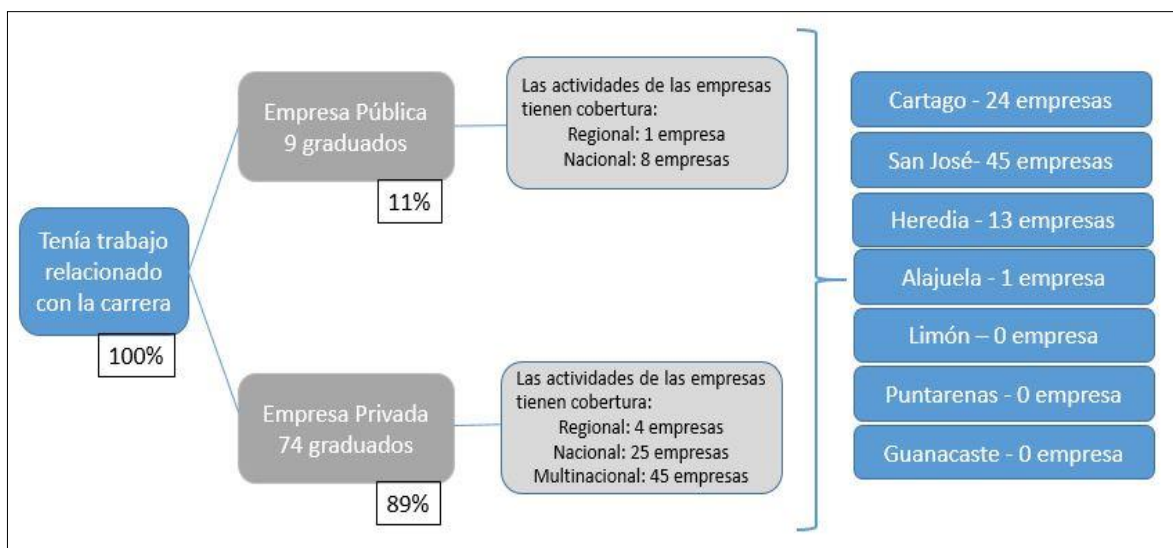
Tenía trabajo relacionado con la carrera

100%

Empresa Pública
9 graduados

11%

Las actividades de las empresas tienen cobertura:
Regional: 1 empresa
Nacional: 8 empresas

Empresa Privada
74 graduados

89%

Las actividades de las empresas tienen cobertura:
Regional: 4 empresas
Nacional: 25 empresas
Multinacional: 45 empresas

Cartago - 24 empresas

San José- 45 empresas

Heredia - 13 empresas

Alajuela - 1 empresa

Limón – 0 empresa

Puntarenas - 0 empresa

Guanacaste - 0 empresa